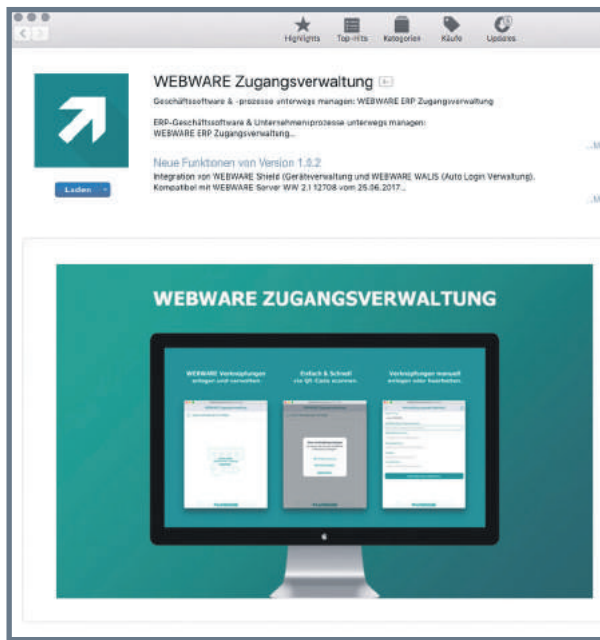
Highlights Top-Hits Kategorien Käufe Updates

WEBWARE Zugangsverwaltung

Geschäftssoftware & -prozesse unterwegs managen: WEBWARE ERP Zugangsverwaltung

ERP-Geschäftssoftware & Unternehmensprozesse unterwegs managen: WEBWARE ERP Zugangsverwaltung...

...M

Laden

Neue Funktionen von Version 1.0.2

Integration von WEBWARE Shield (Geräteverwaltung und WEBWARE WALIS (Auto Login Verwaltung). Kompatibel mit WEBWARE Server WW 2.1 12708 vom 25.06.2017...

...M

WEBWARE ZUGANGSVERWALTUNG

WEBWARE Verknüpfungen anlegen und verwalten.

Einfach & Schnell via QR-Code scannen.

Verknüpfungen manuell anlegen oder bearbeiten.